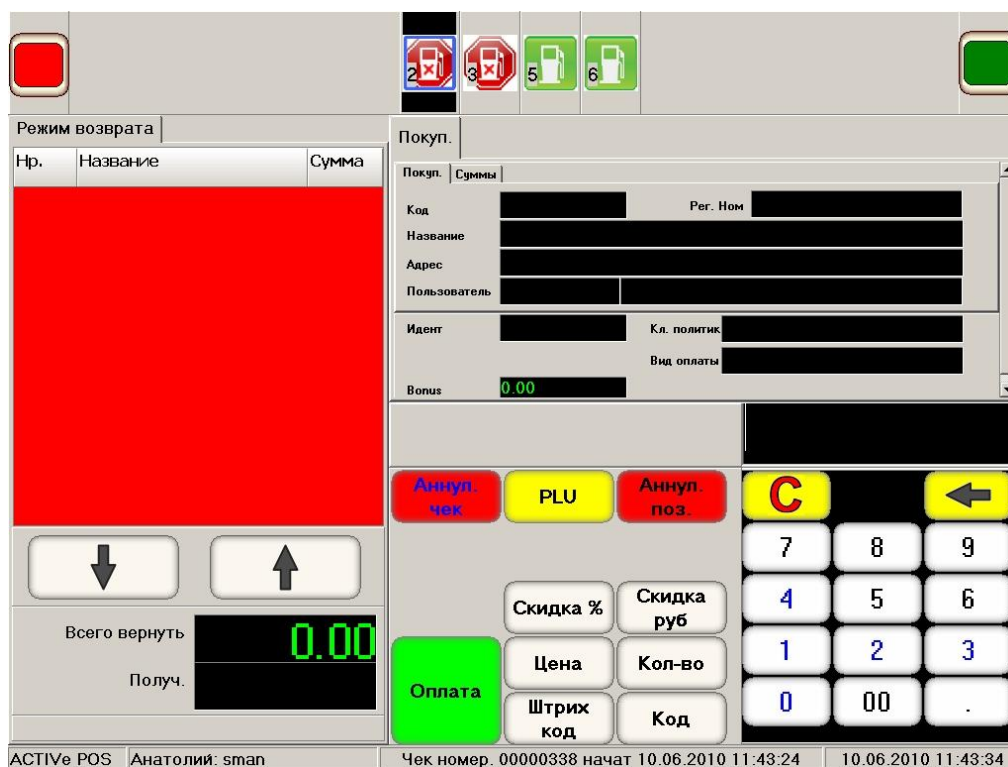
2 3 5 6

Режим возврата

| Нр. | Название | Сумма |
|---|---|---|

Всего вернуть 0.00

Получ.

Покуп.

Покуп. | Суммы

Код

Рег. Ном

Название

Адрес

Пользователь

Идент

Кл. политик

Вид оплаты

Bonus 0.00

Аннул. чек

PLU

Аннул. поз.

C

7 8 9

4 5 6

1 2 3

0 00 .

Скидка %

Скидка руб

Цена

Кол-во

Оплата

Штрих код

Код

ACTIVe POS | Анатолий: sman | Чек номер. 00000338 начат 10.06.2010 11:43:24 | 10.06.2010 11:43:34